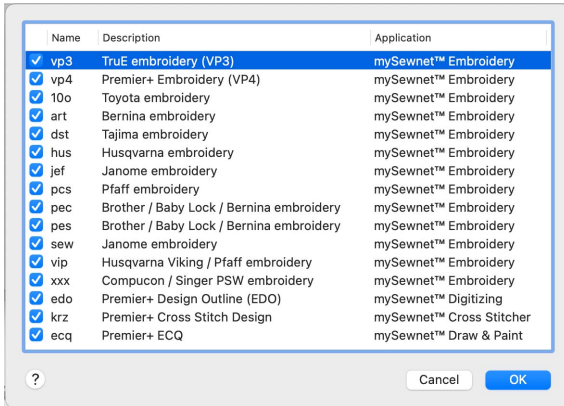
| | Name | Description | Application |
|---|---|---|---|
| ✓ | vp3 | TruE embroidery (VP3) | mySewnet™ Embroidery |
| ✓ | vp4 | Premier+ Embroidery (VP4) | mySewnet™ Embroidery |
| ✓ | 10o | Toyota embroidery | mySewnet™ Embroidery |
| ✓ | art | Bernina embroidery | mySewnet™ Embroidery |
| ✓ | dst | Tajima embroidery | mySewnet™ Embroidery |
| ✓ | hus | Husqvarna embroidery | mySewnet™ Embroidery |
| ✓ | jef | Janome embroidery | mySewnet™ Embroidery |
| ✓ | pcs | Pfaff embroidery | mySewnet™ Embroidery |
| ✓ | pec | Brother / Baby Lock / Bernina embroidery | mySewnet™ Embroidery |
| ✓ | pes | Brother / Baby Lock / Bernina embroidery | mySewnet™ Embroidery |
| ✓ | sew | Janome embroidery | mySewnet™ Embroidery |
| ✓ | vip | Husqvarna Viking / Pfaff embroidery | mySewnet™ Embroidery |
| ✓ | xxx | Compucon / Singer PSW embroidery | mySewnet™ Embroidery |
| ✓ | edo | Premier+ Design Outline (EDO) | mySewnet™ Digitizing |
| ✓ | krz | Premier+ Cross Stitch Design | mySewnet™ Cross Stitcher |
| ✓ | ecq | Premier+ ECQ | mySewnet™ Draw & Paint |

?

Cancel OK